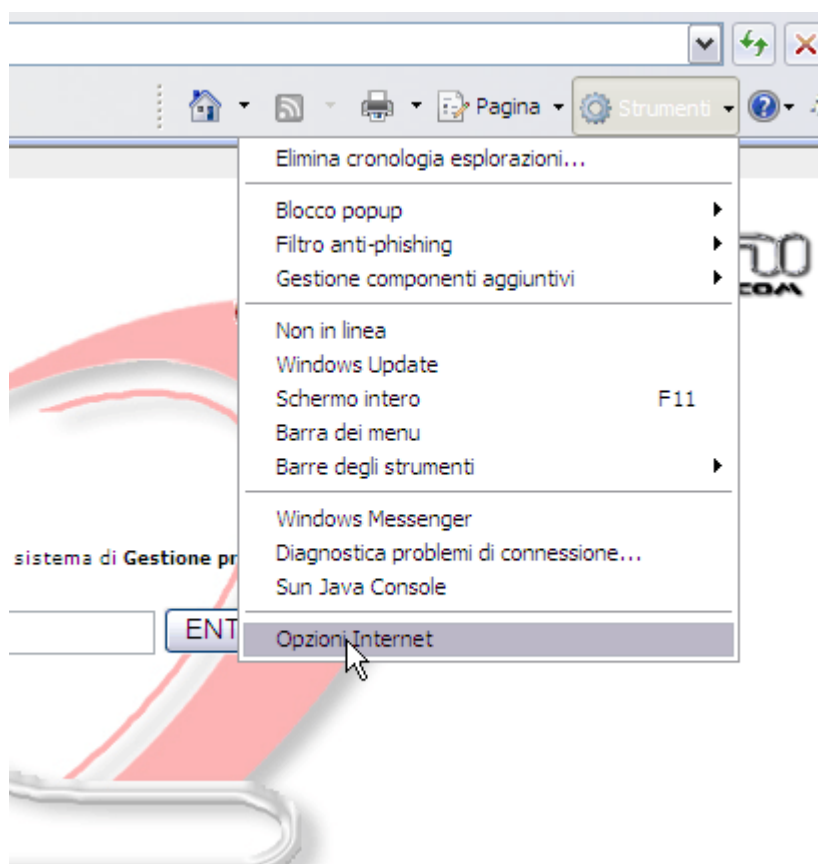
Pagina
Strumenti

Elimina cronologia esplorazioni...

Blocco popup
Filtro anti-phishing
Gestione componenti aggiuntivi

Non in linea
Windows Update
Schermo intero F11
Barra dei menu
Barre degli strumenti

Windows Messenger
Diagnostica problemi di connessione...
Sun Java Console

Opzioni Internet

sistema di Gestione pr

ENT

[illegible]COM